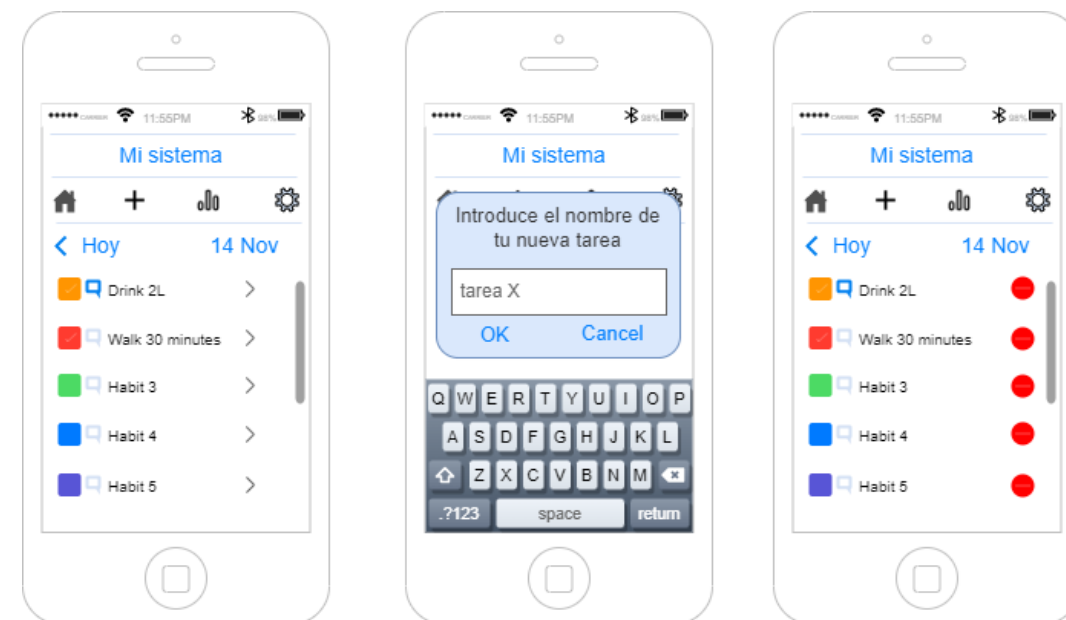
●●●●● CARRIER 11:55PM 98%

Mi sistema

< Hoy 14 Nov

Drink 2L >

Walk 30 minutes >

Habit 3 >

Habit 4 >

Habit 5 >

●●●●● CARRIER 11:55PM 98%

Mi sistema

Introduce el nombre de tu nueva tarea

tarea X

OK Cancel

Q W E R T Y U I O P

A S D F G H J K L

Z X C V B N M

.?123 space return

●●●●● CARRIER 11:55PM 98%

Mi sistema

< Hoy 14 Nov

Drink 2L

Walk 30 minutes

Habit 3

Habit 4

Habit 5